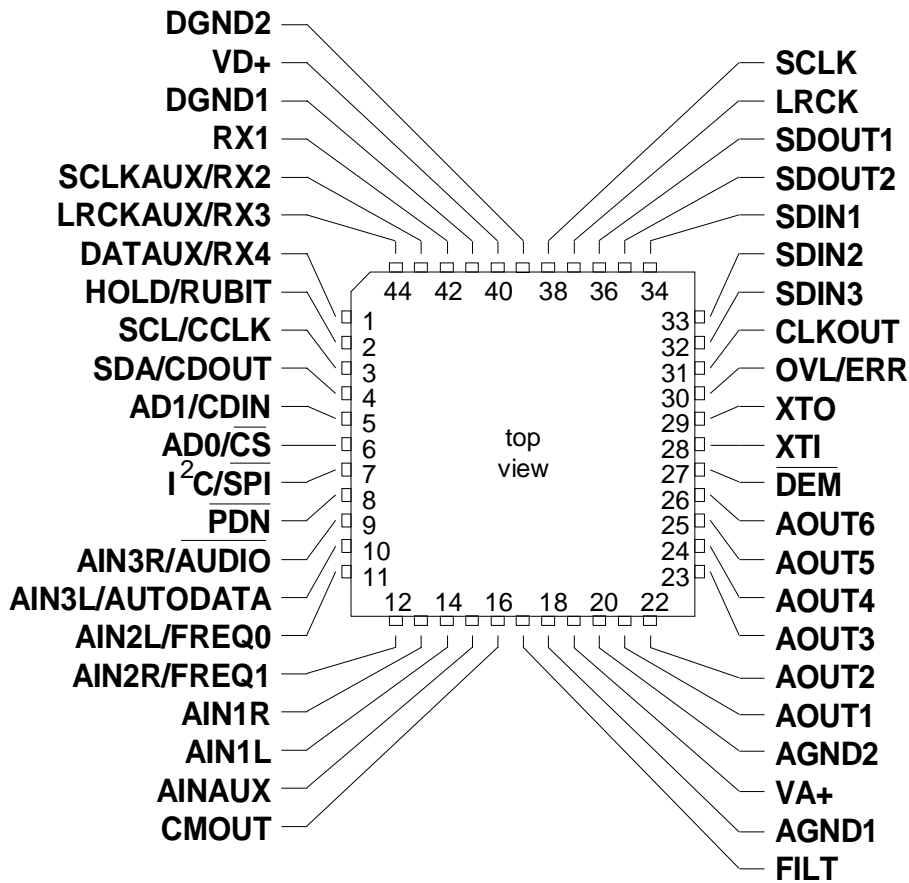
DGND2
VD+
DGND1
RX1
SCLKAUX/RX2
LRCKAUX/RX3
DATAUX/RX4
HOLD/RUBIT
SCL/CCLK
SDA/CDOUT
AD1/CDIN
AD0/$\overline{CS}$
$I^2C/\overline{SPI}$
$\overline{PDN}$
AIN3R/$\overline{AUDIO}$
AIN3L/AUTODATA
AIN2L/FREQ0
AIN2R/FREQ1
AIN1R
AIN1L
AINAUX
CMOUT

SCLK
LRCK
SDOUT1
SDOUT2
SDIN1
SDIN2
SDIN3
CLKOUT
OVL/ERR
XTO
XTI
$\overline{DEM}$
AOUT6
AOUT5
AOUT4
AOUT3
AOUT2
AOUT1
AGND2
VA+
AGND1
FILT

44 42 40 38 36 34
1
2
3
4
5
6
7
8
9
10
11
33
32
31
30
29
28
27
26
25
24
23
12 14 16 18 20 22

top
view